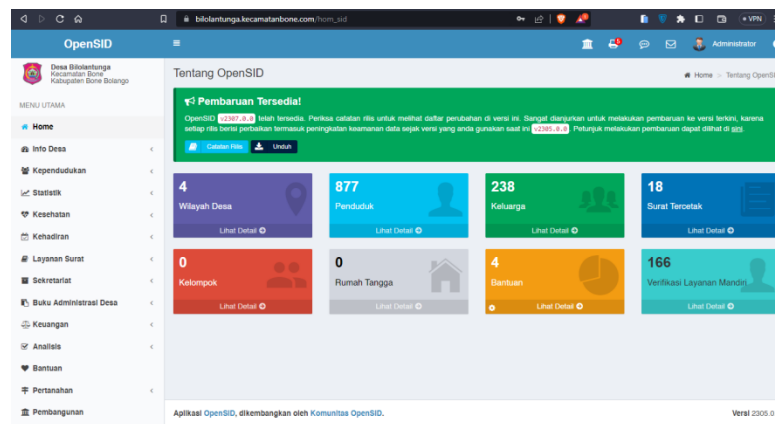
bilolantunga.kecamatanbone.com/hom_sid

OpenSID

Administrator

Desa Bilolantunga
Kecamatan Bone
Kabupaten Bone Bolango

MENU UTAMA

Home
Info Desa
Kependudukan
Statistik
Kesehatan
Kehadiran
Layanan Surat
Sekretariat
Buku Administrasi Desa
Keuangan
Analisis
Bantuan
Pertanahan
Pembangunan

Tentang OpenSID

Home > Tentang OpenSID

Pembaruan Tersedia!

OpenSID v2307.0.0 telah tersedia. Periksa catatan rilis untuk melihat daftar perubahan di versi ini. Sangat dianjurkan untuk melakukan pembaruan ke versi terkini, karena setiap rilis berisi perbaikan termasuk peningkatan keamanan data sejak versi yang anda gunakan saat ini v2305.0.0. Petunjuk melakukan pembaruan dapat dilihat di sini.

Catatan Rilis
Unduh

4
Wilayah Desa
Lihat Detail

877
Penduduk
Lihat Detail

238
Keluarga
Lihat Detail

18
Surat Tercetak
Lihat Detail

0
Kelompok
Lihat Detail

0
Rumah Tangga
Lihat Detail

4
Bantuan
Lihat Detail

166
Verifikasi Layanan Mandiri
Lihat Detail

Aplikasi OpenSID, dikembangkan oleh Komunitas OpenSID.

Versi 2305.0